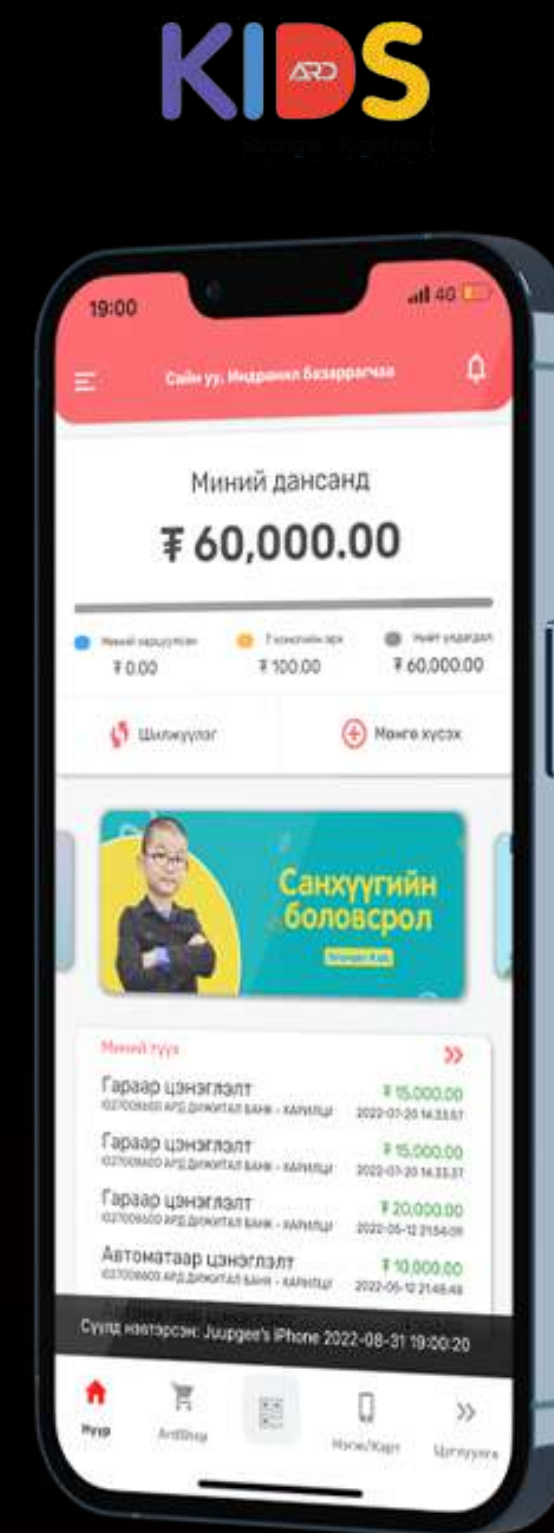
KIDS
ARD

19:00
4G

Сайн уу, Индранил Базаррагчаа

Миний дансанд
₮60,000.00

Миний зарцуулсан ₮0.00
7 хоногийн эрх ₮100.00
Нийт үлдэгдэл ₮60,000.00

Шилжүүлэг
Мөнгө хүсэх

Санхүүгийн боловсрол

Миний гүйлгээ

Гараар цэнэглэлт
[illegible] АРД ДИЖИТАЛ БАНК - ХАРИЛЦ
₮15,000.00
2022-07-20 14:33:57

Гараар цэнэглэлт
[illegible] АРД ДИЖИТАЛ БАНК - ХАРИЛЦ
₮15,000.00
2022-07-20 14:33:37

Гараар цэнэглэлт
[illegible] АРД ДИЖИТАЛ БАНК - ХАРИЛЦ
₮20,000.00
2022-05-12 21:54:09

Автоматаар цэнэглэлт
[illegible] АРД ДИЖИТАЛ БАНК - ХАРИЛЦ
₮10,000.00
2022-05-12 21:48:48

Сүүлд нэвтэрсэн: Juupgee's iPhone 2022-08-31 19:00:20

Нүүр
ArdShop
Мэсэ/Карт
Цэгүүүд